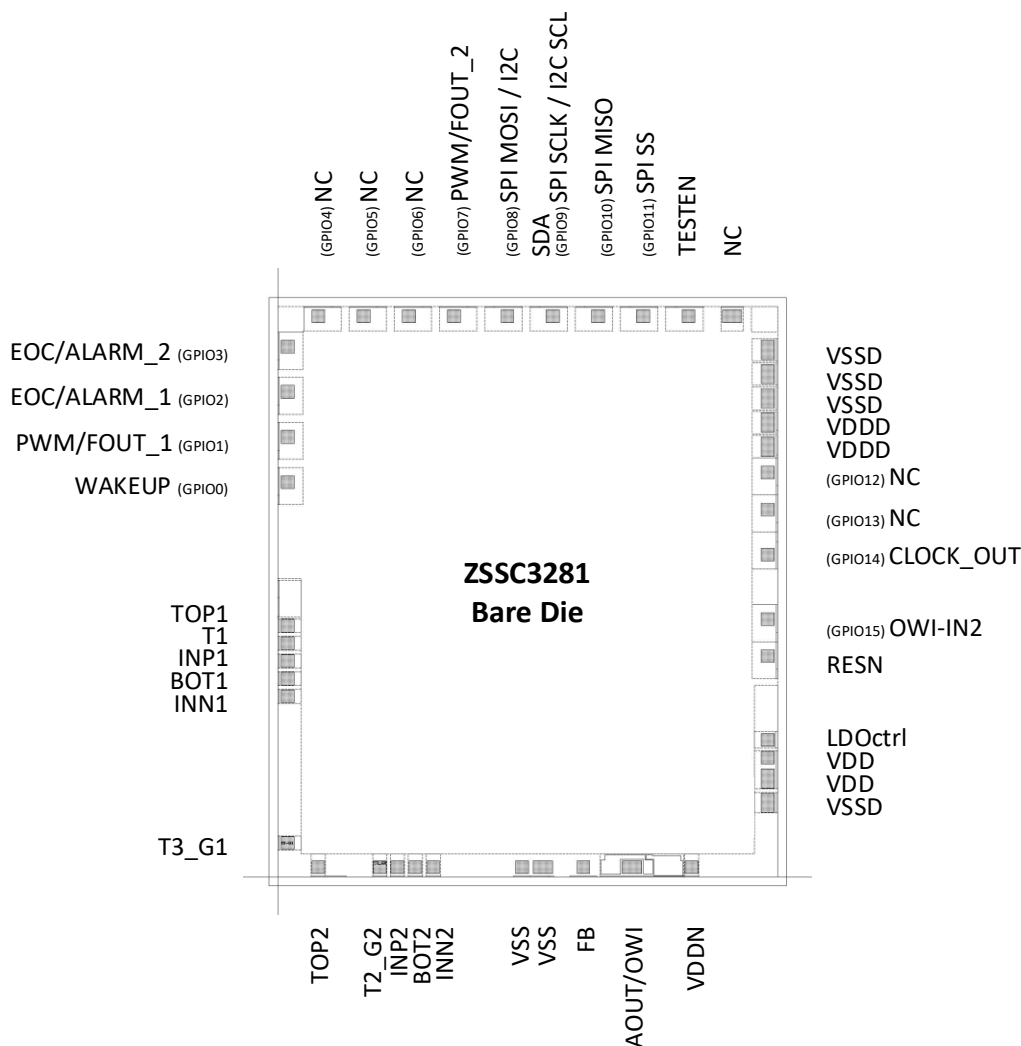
(GPIO4) NC
(GPIO5) NC
(GPIO6) NC
(GPIO7) PWM/FOUT_2
(GPIO8) SPI MOSI / I2C SDA
(GPIO9) SPI SCLK / I2C SCL
(GPIO10) SPI MISO
(GPIO11) SPI SS
TESTEN
NC

EOC/ALARM_2 (GPIO3)
EOC/ALARM_1 (GPIO2)
PWM/FOUT_1 (GPIO1)
WAKEUP (GPIO0)

TOP1
T1
INP1
BOT1
INN1

T3_G1

ZSSC3281
Bare Die

VSSD
VSSD
VSSD
VDDD
VDDD
(GPIO12) NC
(GPIO13) NC
(GPIO14) CLOCK_OUT
(GPIO15) OWI-IN2
RESN
LDOctrl
VDD
VDD
VSSD

TOP2
T2_G2
INP2
BOT2
INN2
VSS
VSS
FB
AOUT/OWI
VDDN